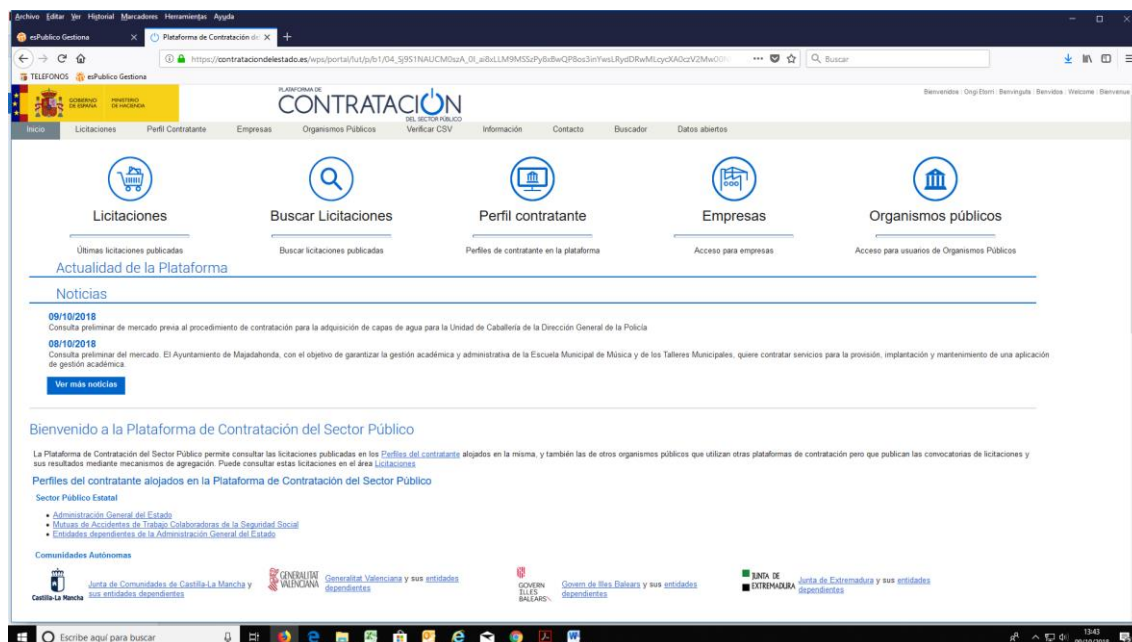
Archivo Editar Ver Historial Marcadores Herramientas Ayuda

esPublico Gestiona
Plataforma de Contratación de

https://contrataciondelestado.es/wps/portal/!ut/p/b1/04_Sj9S1NAUCM0szA_0l_ai8xLLM9MSSzPy8xBwQP8os3inYwsLRydDRwMLcycXA0czV2Mw0

Buscar

TELEFONOS esPublico Gestiona

GOBIERNO DE ESPAÑA MINISTERIO DE HACIENDA

PLATAFORMA DE CONTRATACION DEL SECTOR PÚBLICO

Bienvenidos : Ongi Etorri : Benvinguts : Benvidos : Welcome : Bienvenue

Inicio Licitaciones Perfil Contratante Empresas Organismos Públicos Verificar CSV Información Contacto Buscador Datos abiertos

Licitaciones
Últimas licitaciones publicadas

Buscar Licitaciones
Buscar licitaciones publicadas

Perfil contratante
Perfiles de contratante en la plataforma

Empresas
Acceso para empresas

Organismos públicos
Acceso para usuarios de Organismos Públicos

Actualidad de la Plataforma

Noticias

09/10/2018
Consulta preliminar de mercado previa al procedimiento de contratación para la adquisición de capas de agua para la Unidad de Caballería de la Dirección General de la Policía

08/10/2018
Consulta preliminar del mercado. El Ayuntamiento de Majadahonda, con el objetivo de garantizar la gestión académica y administrativa de la Escuela Municipal de Música y de los Talleres Municipales, quiere contratar servicios para la provisión, implantación y mantenimiento de una aplicación de gestión académica.

Ver más noticias

Bienvenido a la Plataforma de Contratación del Sector Público

La Plataforma de Contratación del Sector Público permite consultar las licitaciones publicadas en los Perfiles del contratante alojados en la misma, y también las de otros organismos públicos que utilizan otras plataformas de contratación pero que publican las convocatorias de licitaciones y sus resultados mediante mecanismos de agregación. Puede consultar estas licitaciones en el área Licitaciones

Perfiles del contratante alojados en la Plataforma de Contratación del Sector Público

Sector Público Estatal

• Administración General del Estado
• Mutuas de Accidentes de Trabajo Colaboradoras de la Seguridad Social
• Entidades dependientes de la Administración General del Estado

Comunidades Autónomas

Castilla-La Mancha Junta de Comunidades de Castilla-La Mancha y sus entidades dependientes

GENERALITAT VALENCIANA Generalitat Valenciana y sus entidades dependientes

GOVERN ILLES BALEARS Govern de Illes Balears y sus entidades dependientes

JUNTA DE EXTREMADURA Junta de Extremadura y sus entidades dependientes

Escribe aquí para buscar

13:43